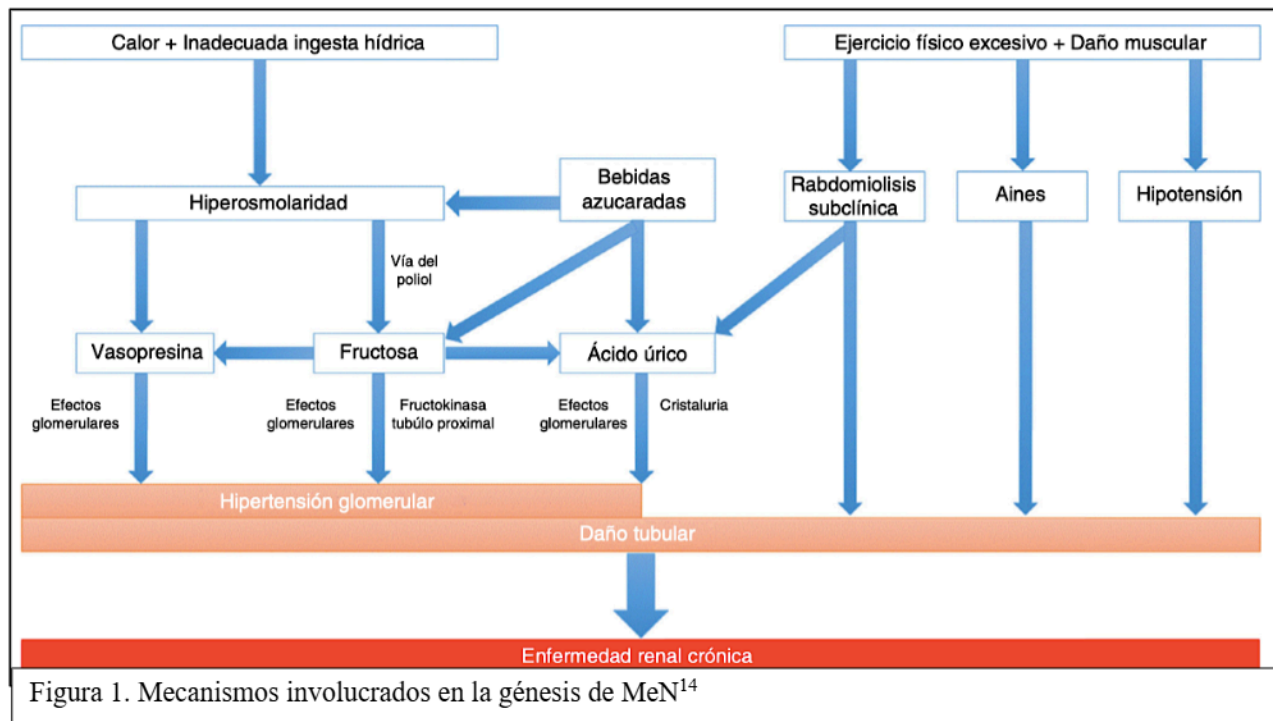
Calor + Inadecuada ingesta hídrica

Ejercicio físico excesivo + Daño muscular

Bebidas azucaradas

Hiperosmolaridad

Rabdomiolisis subclínica

Aines

Hipotensión

Vía del poliol

Vasopresina

Fructosa

Ácido úrico

Efectos glomerulares

Efectos glomerulares

Fructokinasa tubúlo proximal

Efectos glomerulares

Cristaluria

Hipertensión glomerular

Daño tubular

Enfermedad renal crónica

Figura 1. Mecanismos involucrados en la génesis de MeN$^{14}$